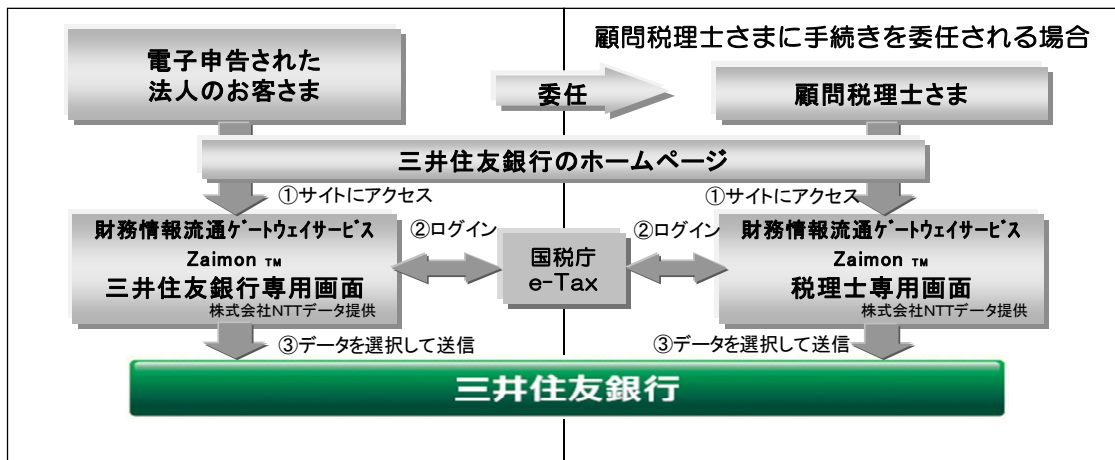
顧問税理士さまに手続きを委任される場合

電子申告された法人のお客さま

委任

顧問税理士さま

三井住友銀行のホームページ

①サイトにアクセス

①サイトにアクセス

財務情報流通ゲートウェイサービス
Zaimon TM
三井住友銀行専用画面
株式会社NTTデータ提供

②ログイン

国税庁
e-Tax

②ログイン

財務情報流通ゲートウェイサービス
Zaimon TM
税理士専用画面
株式会社NTTデータ提供

③データを選択して送信

③データを選択して送信

三井住友銀行